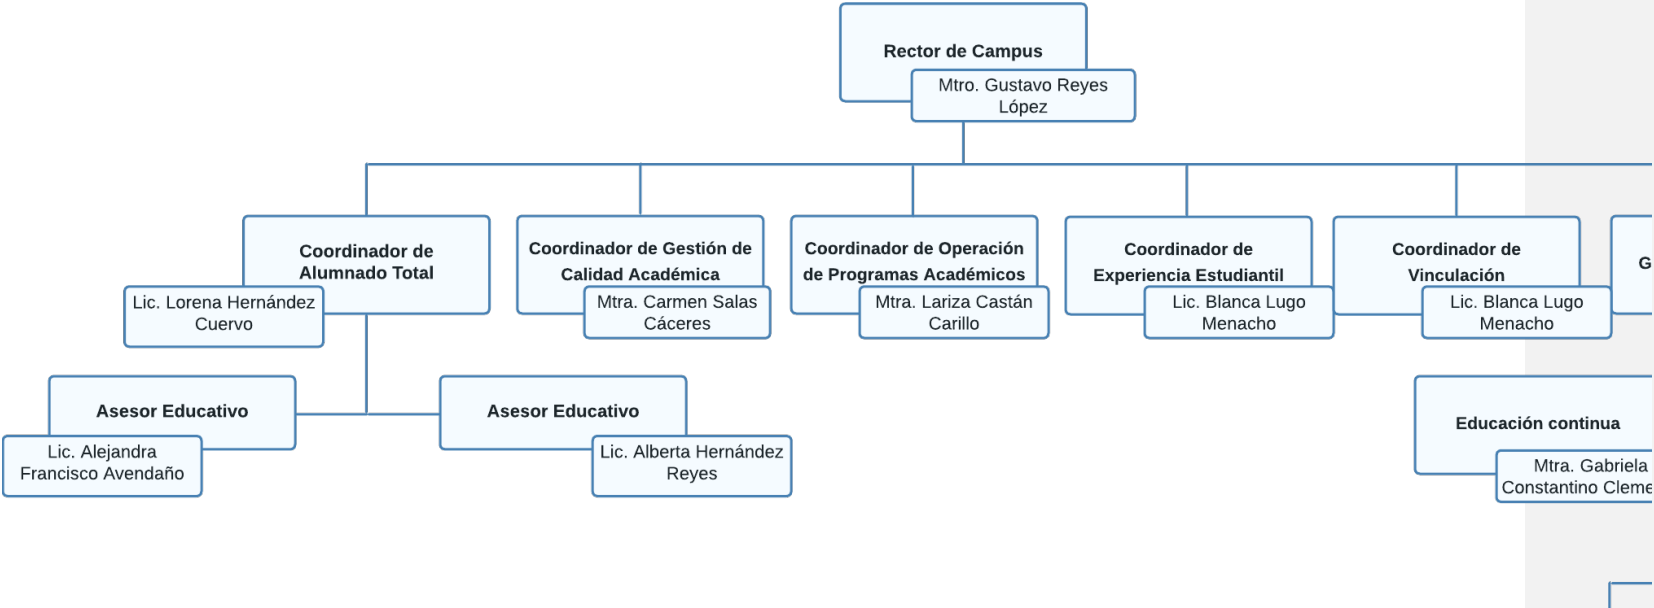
Rector de Campus
Mtro. Gustavo Reyes López

Coordinador de Alumnado Total
Lic. Lorena Hernández Cuervo

Coordinador de Gestión de Calidad Académica
Mtra. Carmen Salas Cáceres

Coordinador de Operación de Programas Académicos
Mtra. Lariza Castán Carillo

Coordinador de Experiencia Estudiantil
Lic. Blanca Lugo Menacho

Coordinador de Vinculación
Lic. Blanca Lugo Menacho

G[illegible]

Asesor Educativo
Lic. Alejandra Francisco Avendaño

Asesor Educativo
Lic. Alberta Hernández Reyes

Educación continua
Mtra. Gabriela Constantino Cleme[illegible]